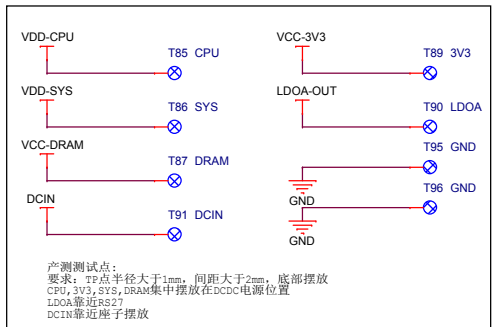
VDD-CPU
T85 CPU
VDD-SYS
T86 SYS
VCC-DRAM
T87 DRAM
DCIN
T91 DCIN
VCC-3V3
T89 3V3
LDOA-OUT
T90 LDOA
T95 GND
GND
T96 GND
GND

产测测试点:
要求: TP点半径大于1mm, 间距大于2mm, 底部摆放
CPU,3V3,SYS,DRAM集中摆放在DCDC电源位置
LDOA靠近RS27
DCIN靠近座子摆放